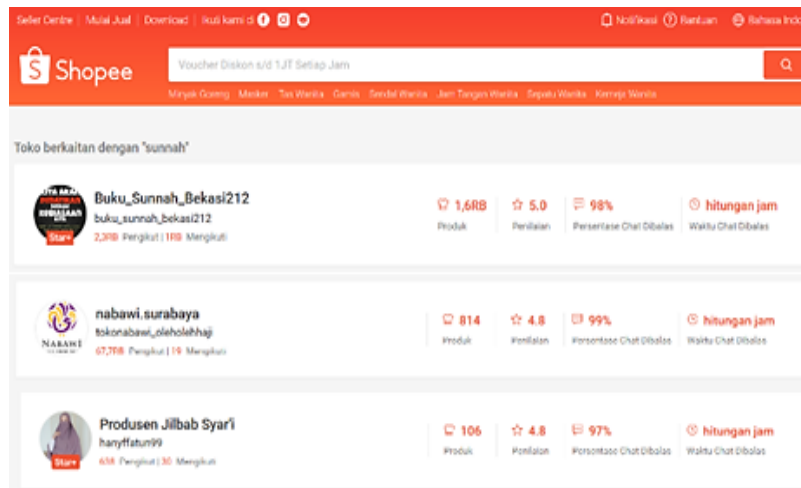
Seller Centre | Mulai Jual | Download | Ikuti kami di

Notifikasi Bantuan Bahasa Indo

Shopee

Voucher Diskon s/d 1JT Setiap Jam

Minyak Goreng Masker Tas Wanita Gamis Sendal Wanita Jam Tangan Wanita Sepatu Wanita Kemeja Wanita

Toko berkaitan dengan "sunnah"

Star+

Buku_Sunnah_Bekasi212
buku_sunnah_bekasi212
2,3RB Pengikut | 1RB Mengikuti

1,6RB
Produk

5.0
Penilaian

98%
Persentase Chat Dibalas

hitungan jam
Waktu Chat Dibalas

NABAWI

nabawi.surabaya
tokonabawi_olehølehhaji
67,7RB Pengikut | 19 Mengikuti

814
Produk

4.8
Penilaian

99%
Persentase Chat Dibalas

hitungan jam
Waktu Chat Dibalas

Star+

Produsen Jilbab Syar'i
hanyffatun99
638 Pengikut | 30 Mengikuti

106
Produk

4.8
Penilaian

97%
Persentase Chat Dibalas

hitungan jam
Waktu Chat Dibalas